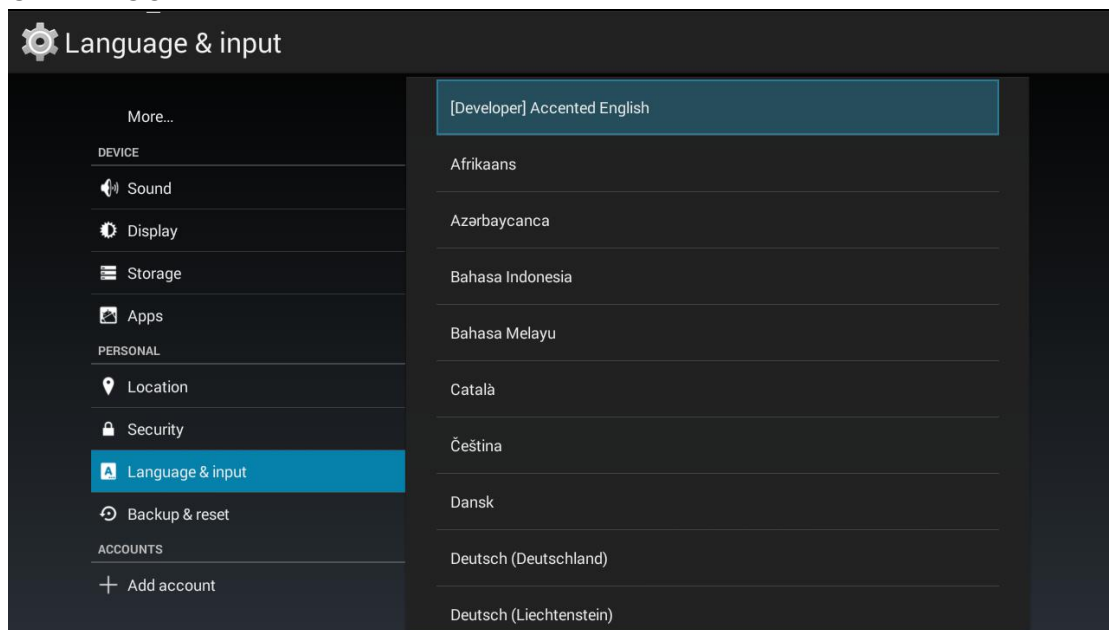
Language & input

More...
DEVICE
Sound
Display
Storage
Apps
PERSONAL
Location
Security
Language & input
Backup & reset
ACCOUNTS
Add account

[Developer] Accented English
Afrikaans
Azərbaycanca
Bahasa Indonesia
Bahasa Melayu
Català
Čeština
Dansk
Deutsch (Deutschland)
Deutsch (Liechtenstein)